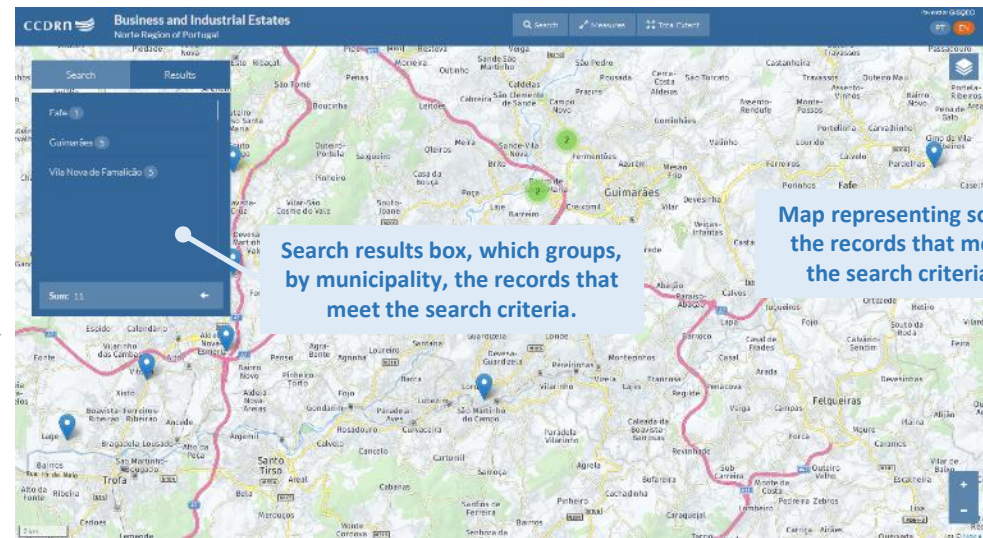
CCDRN

Business and Industrial Estates
Norte Region of Portugal

Search
Measures
Total Extent

PT EN

Search
Results

Fafe 1
Guimarães 5
Vila Nova de Famalicão 5

Sum: 11

Search results box, which groups, by municipality, the records that meet the search criteria.

Map representing so the records that me the search criteria

Guimarães
Fafe
Felgueiras
Santo Tirso
Trofa
Vizela
Lousado
Joane
Brito
Caldelas
Prazins
Pevidém
Conde
Serzedelo
Moreira de Cónegos
Lordelo
Ronfe
Ruivães
Riba de Ave
Delães
Oliveira
Bairro
Landim
Seide
Castelões
Louro
Esmeriz
Calendário
Gavião
Airão
Vermil
Barrosas
Lixa
Regilde
Revinhade
Pombeiro
Sernande
Margaride
Várzea
Idães
Airães
Pedreira
Caramos
Macieira
Cepães
Lagoa
Travassos
Golães
Armil
Estorãos
Quinchães
Arnozela
Passos
Medelo
Cepães
Pedraído
Vila Cova
Aves
Carreira
Bente
Bairros
Agrela
Tagilde
Serafão
Silvares
Trandeiras
Gondomar
Polvoreira
Mesão Frio
Fermentões
Azurém
Creixomil
Vila Fria
Ponte
Barco
Santa Eulália
Margaride
Estorãos
Monte
Paredes
Roriz
Sanfins
Ribeira
Coronado
Lemenhe
Nine
Cabeçudos
Landim
Mouquim
Ribeirão
Fradelos
Vilarinho
Vale
Bougado
Alvarelhos
Cabanas
Rebordões
Negrelos
Lamelas
Guardizela
Serzedo
Lordelo
Vizela
Moreira de Rei
Vila Meã
Figueiró
Airão
Cabeceiras
Jugueiros
Felgueiras
Pinheiro
Lustosa
Carvalhosa
Caramos
Pedreira Zebros
Pencelo
Mesão
Covas
Varziela
Sendim
Unhão
Torrados
Rande
Margaride
Friande
Moure
Sousa
Cepães
Idães
Aião
Revinhade
Caldas de Vizela
São Martinho do Campo
Lousado
Trofa
Ribeira
Lemenhe
Couto
Monte Córdova
Santo Tirso
Reguenga
Agrela
Rebordões
Sequeirô
Burgães
Palmeira
Areias
Roriz
Vila das Aves
Mercoucos
Cernadelo
Sanfins de Ferreira
Codessos
Carreira
Lamoso
Freamunde
Pias
Gandra
Vila Nova de Famalicão
Aldão
Ponte
Cabeça
Vilar de Fossos
Tabuadelo
Selho
Corvite
Gonça
Infantas
Moreira
Atães
Gominhães
Penselo
Mesão Frio
Serzedelo
Sande
Nespereira
Conde
Guardizela
Lustosa
Pinheiro
Estorãos
Sanfins
Carreira
Arões
Travassós
Passos
Moreira do Rei
Quinchães
Fafe
Golães
Cepães
São Gens
Vinhós
Fornelos
Antime
Regadas
Cepães
Silvares
Revelhe
Medelo
Paços
Várzea Cova
Agrela
Ardegão
Queimadela
Serafão
Aboim
Monte
Estorãos
Moreira
Pedraído
Outeiro
Freitas
Seidões
Vila Cova
Ribeiros
Fareja
Cepães
Armil
Passos

+
-